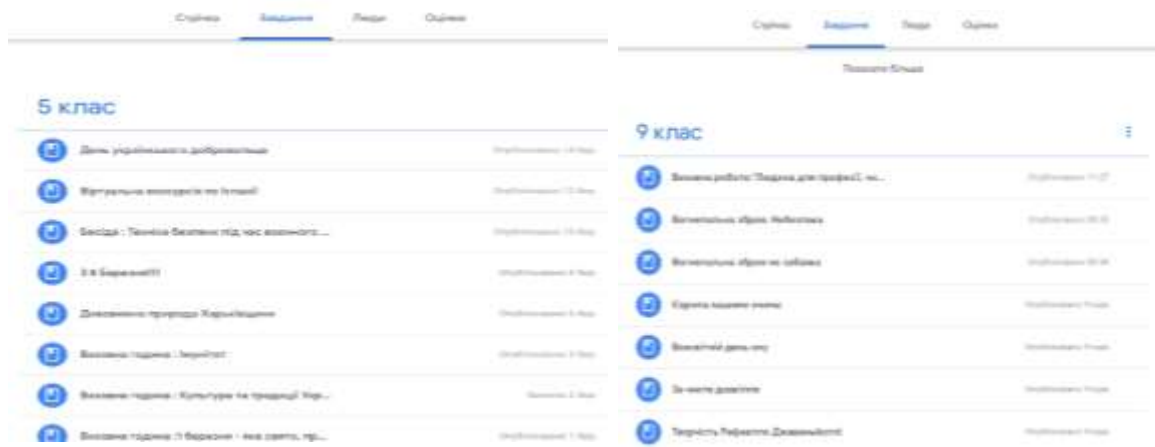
Стрічка Завдання Люди Оцінки

5 клас

День українського добровольця Опубліковано: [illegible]

Віртуальна екскурсія по Ізраїлі Опубліковано: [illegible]

Бесіда : Техніка безпеки під час воєнного ... Опубліковано: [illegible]

3 8 Березня!!! Опубліковано: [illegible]

Дивовижна природа Харківщини Опубліковано: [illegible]

Виховна година : Інуліт Опубліковано: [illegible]

Виховна година : Культура та традиції Укр... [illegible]

Виховна година :Т березня - яке свято, чи... Опубліковано: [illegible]

Стрічка Завдання Люди Оцінки

Показати більше

9 клас

Виховна робота "Поради для професії, чи... Опубліковано: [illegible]

Вогнепальна зброя. Небезпека Опубліковано: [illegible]

Вогнепальна зброя не забавка Опубліковано: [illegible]

Корисна зарядка очима Опубліковано: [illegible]

Всесвітній день сну Опубліковано: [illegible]

За чисте довкілля Опубліковано: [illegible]

Творчість Рафаелло Джованьйотті Опубліковано: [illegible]